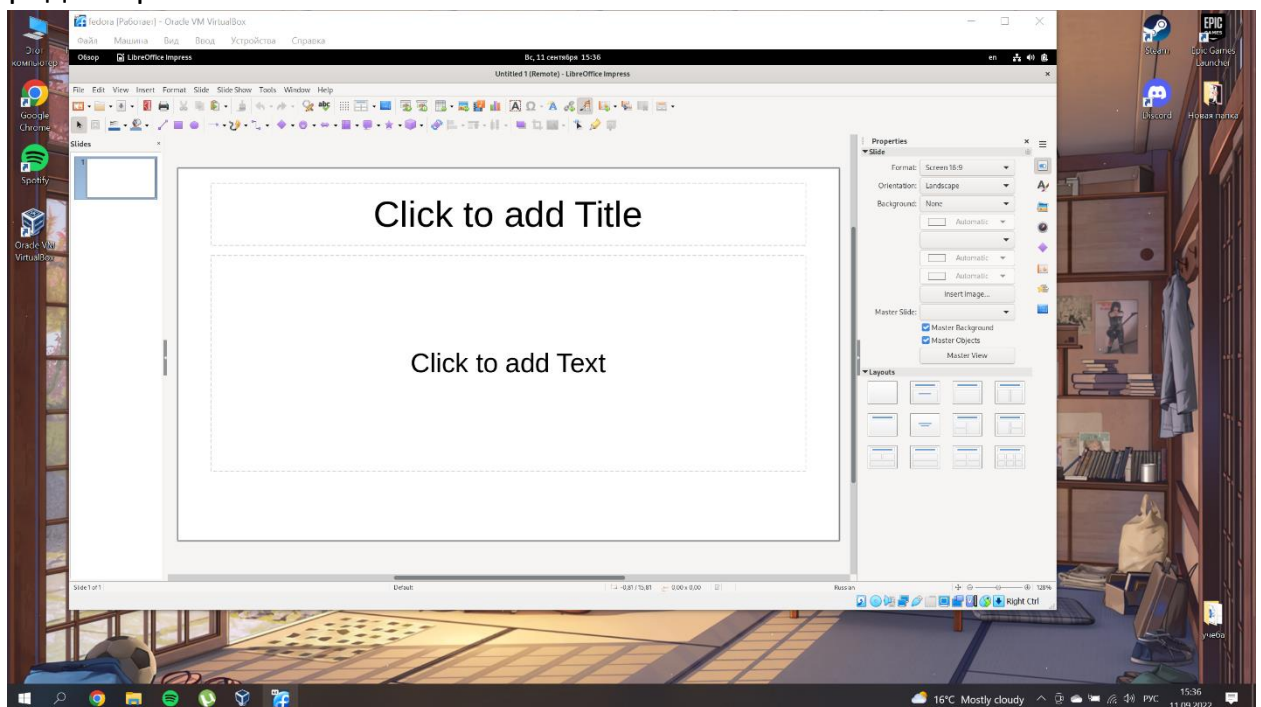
Этот компьютер
Google Chrome
Spotify
Oracle VM VirtualBox
Steam
Epic Games Launcher
Discord
Новая папка
учеба

fedora [Работает] - Oracle VM VirtualBox
Файл Машина Вид Ввод Устройства Справка
Обзор LibreOffice Impress Вс, 11 сентября 15:36 en
Untitled 1 (Remote) - LibreOffice Impress
File Edit View Insert Format Slide Slide Show Tools Window Help
Slides
1
Click to add Title
Click to add Text
Properties
Slide
Format: Screen 16:9
Orientation: Landscape
Background: None
Automatic
Automatic
Automatic
Insert Image...
Master Slide:
Master Background
Master Objects
Master View
Layouts
Slide 1 of 1 Default -0,81 / 15,81 0,00 x 0,00 Russian 128%
Right Ctrl

16°C Mostly cloudy РУС 15:36 11.09.2022